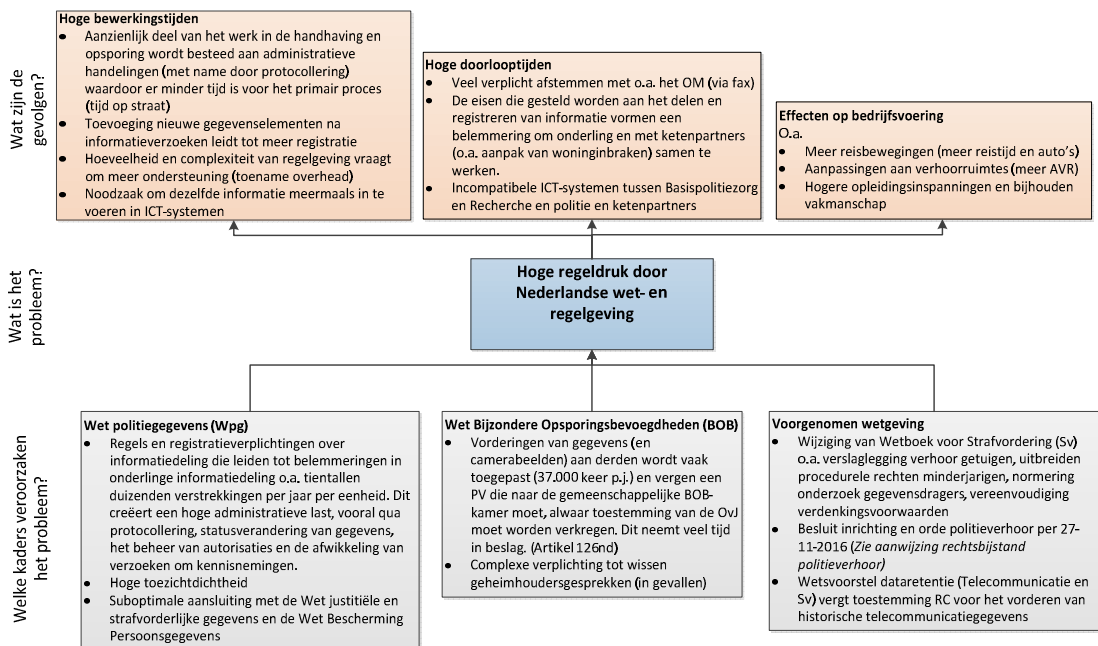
Wat zijn de gevolgen?

Hoge bewerkingstijden
- Aanzienlijk deel van het werk in de handhaving en opsporing wordt besteed aan administratieve handelingen (met name door protocollering) waardoor er minder tijd is voor het primair proces (tijd op straat)
- Toevoeging nieuwe gegevenselementen na informatieverzoeken leidt tot meer registratie
- Hoeveelheid en complexiteit van regelgeving vraagt om meer ondersteuning (toename overhead)
- Noodzaak om dezelfde informatie meermaals in te voeren in ICT-systemen

Hoge doorlooptijden
- Veel verplicht afstemmen met o.a. het OM (via fax)
- De eisen die gesteld worden aan het delen en registreren van informatie vormen een belemmering om onderling en met ketenpartners (o.a. aanpak van woninginbraken) samen te werken.
- Incompatibele ICT-systemen tussen Basispolitiezorg en Recherche en politie en ketenpartners

Effecten op bedrijfsvoering
O.a.
- Meer reisbewegingen (meer reistijd en auto's)
- Aanpassingen aan verhoorruimtes (meer AVR)
- Hogere opleidingsinspanningen en bijhouden vakmanschap

Wat is het probleem?

Hoge regeldruk door Nederlandse wet- en regelgeving

Welke kaders veroorzaken het probleem?

Wet politiegegevens (Wpg)
- Regels en registratieverplichtingen over informatiedeling die leiden tot belemmeringen in onderlinge informatiedeling o.a. tientallen duizenden verstrekkingen per jaar per eenheid. Dit creëert een hoge administratieve last, vooral qua protocollering, statusverandering van gegevens, het beheer van autorisaties en de afwikkeling van verzoeken om kennisnemingen.
- Hoge toezichtdichtheid
- Suboptimale aansluiting met de Wet justitiële en strafvorderlijke gegevens en de Wet Bescherming Persoonsgegevens

Wet Bijzondere Opsporingsbevoegdheden (BOB)
- Vorderingen van gegevens (en camerabeelden) aan derden wordt vaak toegepast (37.000 keer p.j.) en vergen een PV die naar de gemeenschappelijke BOB-kamer moet, alwaar toestemming van de OvJ moet worden verkregen. Dit neemt veel tijd in beslag. (Artikel 126nd)
- Complexe verplichting tot wissen geheimhoudersgesprekken (in gevallen)

Voorgenomen wetgeving
- Wijziging van Wetboek voor Strafvordering (Sv) o.a. verslaglegging verhoor getuigen, uitbreiden procedurele rechten minderjarigen, normering onderzoek gegevensdragers, vereenvoudiging verdenkingsvoorwaarden
- Besluit inrichting en orde politieverhoor per 27-11-2016 (Zie aanwijzing rechtsbijstand politieverhoor)
- Wetsvoorstel dataretentie (Telecommunicatie en Sv) vergt toestemming RC voor het vorderen van historische telecommunicatiegegevens